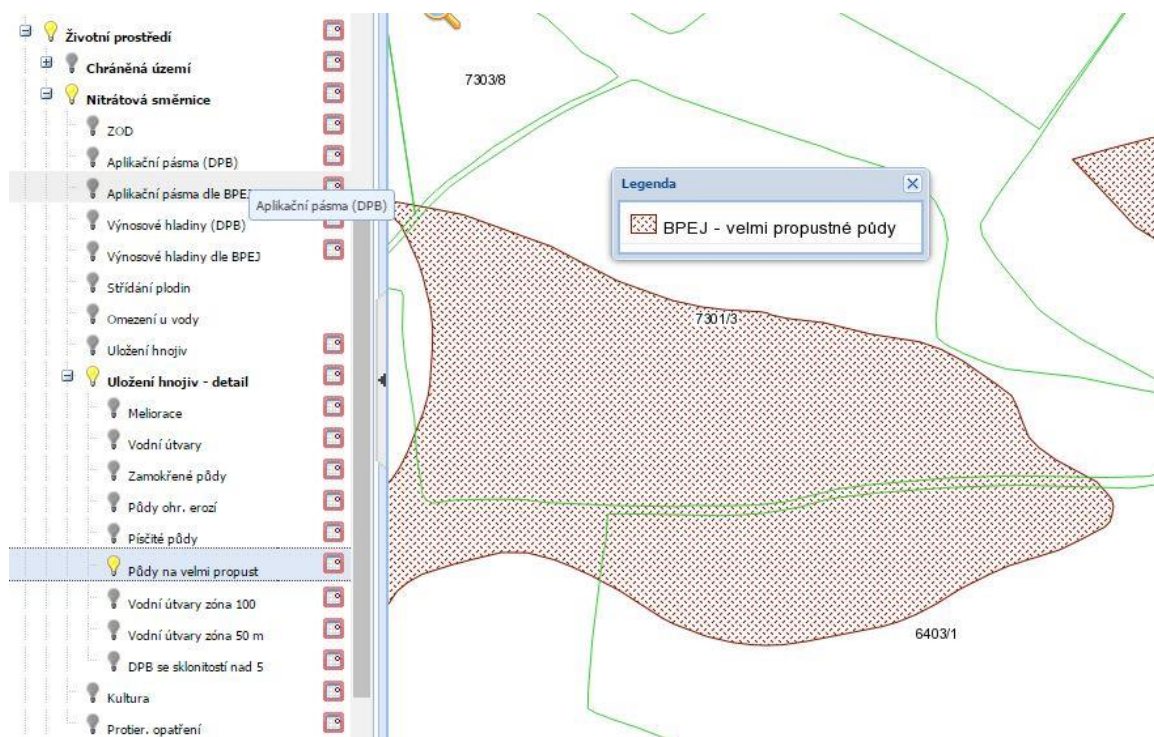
Životní prostředí
Chráněná území
Nitrátová směrnice
ZOD
Aplikační pásma (DPB)
Aplikační pásma dle BPEJ
Aplikační pásma (DPB)
Výnosové hladiny (DPB)
Výnosové hladiny dle BPEJ
Střídání plodin
Omezení u vody
Uložení hnojiv
Uložení hnojiv - detail
Meliorace
Vodní útvary
Zamokřené půdy
Půdy ohr. erozí
Písčité půdy
Půdy na velmi propust
Vodní útvary zóna 100
Vodní útvary zóna 50 m
DPB se sklonitostí nad 5
Kultura
Protier. opatření

7303/8
Legenda
BPEJ - velmi propustné půdy
7301/3
6403/1